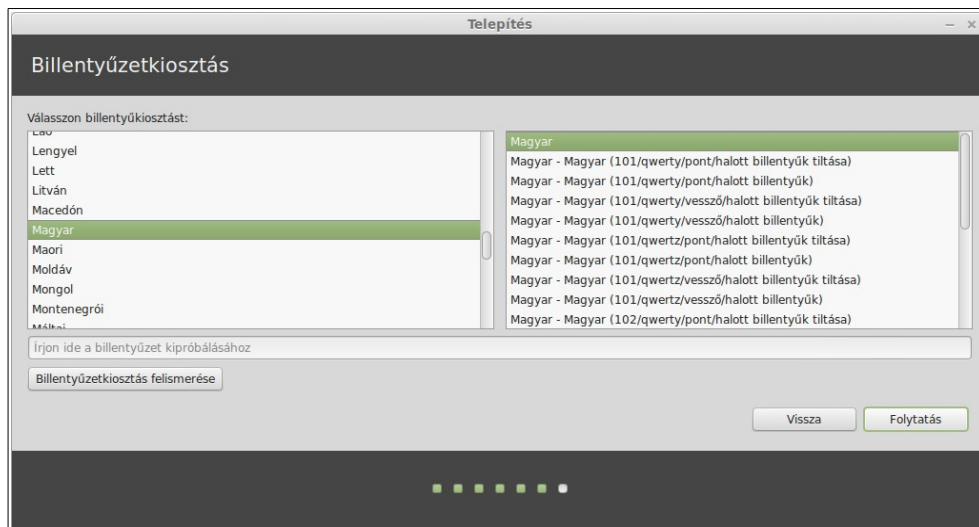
Telepítés

Billentyűzetkiosztás

Válasszon billentyűkiosztást:

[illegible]
Lengyel
Lett
Litván
Macedón
Magyar
Maori
Moldáv
Mongol
Montenegrói
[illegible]

Magyar
Magyar - Magyar (101/qwerty/pont/halott billentyűk tiltása)
Magyar - Magyar (101/qwerty/pont/halott billentyűk)
Magyar - Magyar (101/qwerty/vessző/halott billentyűk tiltása)
Magyar - Magyar (101/qwerty/vessző/halott billentyűk)
Magyar - Magyar (101/qwertz/pont/halott billentyűk tiltása)
Magyar - Magyar (101/qwertz/pont/halott billentyűk)
Magyar - Magyar (101/qwertz/vessző/halott billentyűk tiltása)
Magyar - Magyar (101/qwertz/vessző/halott billentyűk)
Magyar - Magyar (102/qwerty/pont/halott billentyűk tiltása)

Írjon ide a billentyűzet kipróbálásához

Billentyűzetkiosztás felismerése

Vissza
Folytatás